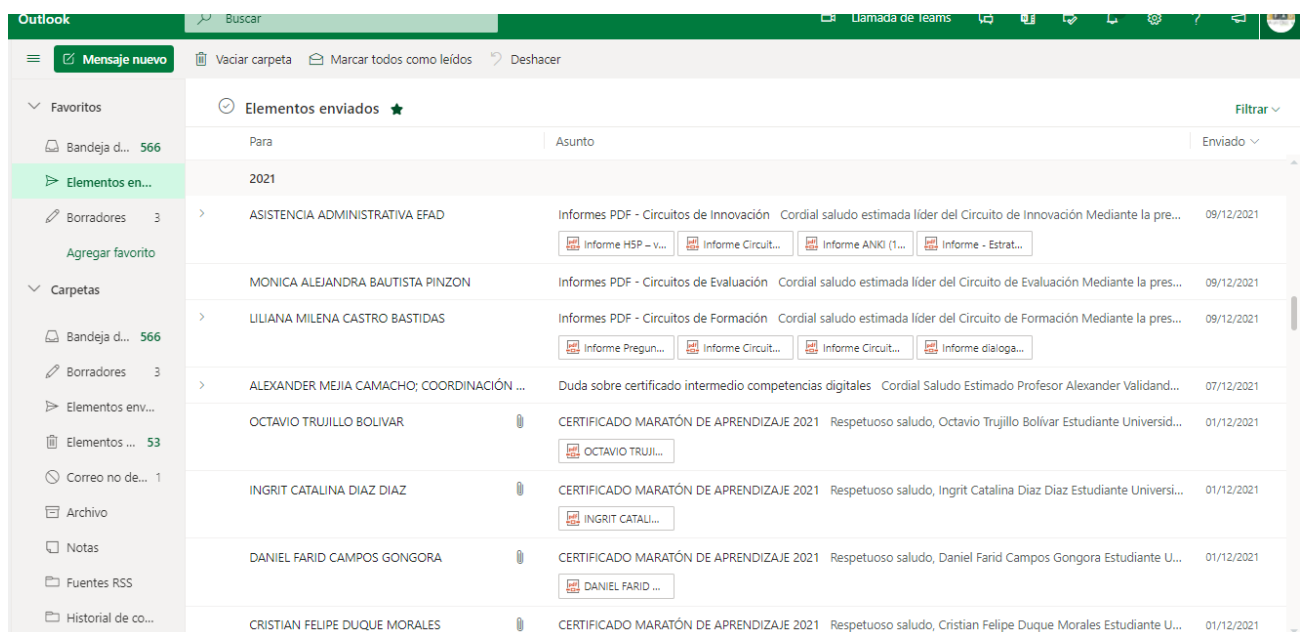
Outlook

Buscar

Llamada de Teams

Mensaje nuevo

Vaciar carpeta

Marcar todos como leídos

Deshacer

Favoritos

Bandeja d... 566

Elementos en...

Borradores 3

Agregar favorito

Carpetas

Bandeja d... 566

Borradores 3

Elementos env...

Elementos ... 53

Correo no de... 1

Archivo

Notas

Fuentes RSS

Historial de co...

Elementos enviados

Filtrar

| Para | Asunto | Enviado |
|---|---|---|
| 2021 | | |
| ASISTENCIA ADMINISTRATIVA EFAD | Informes PDF - Circuitos de Innovación Cordial saludo estimada líder del Circuito de Innovación Mediante la pre... Informe H5P – v... Informe Circuit... Informe ANKI (1... Informe - Estrat... | 09/12/2021 |
| MONICA ALEJANDRA BAUTISTA PINZON | Informes PDF - Circuitos de Evaluación Cordial saludo estimada líder del Circuito de Evaluación Mediante la pres... | 09/12/2021 |
| LILIANA MILENA CASTRO BASTIDAS | Informes PDF - Circuitos de Formación Cordial saludo estimada líder del Circuito de Formación Mediante la pres... Informe Pregun... Informe Circuit... Informe Circuit... Informe dialoga... | 09/12/2021 |
| ALEXANDER MEJIA CAMACHO; COORDINACIÓN ... | Duda sobre certificado intermedio competencias digitales Cordial Saludo Estimado Profesor Alexander Validand... | 07/12/2021 |
| OCTAVIO TRUJILLO BOLIVAR | CERTIFICADO MARATÓN DE APRENDIZAJE 2021 Respetuoso saludo, Octavio Trujillo Bolívar Estudiante Universid... OCTAVIO TRUJI... | 01/12/2021 |
| INGRIT CATALINA DIAZ DIAZ | CERTIFICADO MARATÓN DE APRENDIZAJE 2021 Respetuoso saludo, Ingrit Catalina Diaz Diaz Estudiante Universi... INGRIT CATALI... | 01/12/2021 |
| DANIEL FARID CAMPOS GONGORA | CERTIFICADO MARATÓN DE APRENDIZAJE 2021 Respetuoso saludo, Daniel Farid Campos Gongora Estudiante U... DANIEL FARID ... | 01/12/2021 |
| CRISTIAN FELIPE DUQUE MORALES | CERTIFICADO MARATÓN DE APRENDIZAJE 2021 Respetuoso saludo, Cristian Felipe Duque Morales Estudiante U... | 01/12/2021 |